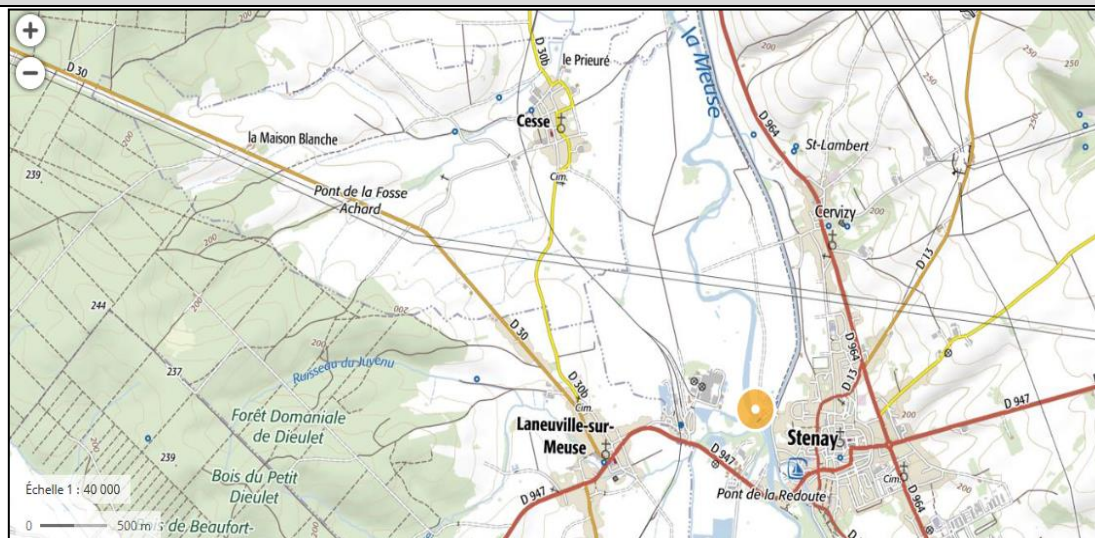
+
−
D 30
D 30b
le Prieuré
la Meuse
Cesse
la Maison Blanche
Cim.
D 964
St-Lambert
250
200
239
Pont de la Fosse Achard
Cervizy
200
D 13
200
244
200
D 30
D 30b
D 964
D 13
Ruisseau du Juvenu
237
Forêt Domaniale de Dieulet
Cim.
Laneuville-sur-Meuse
Stenay
D 947
200
Bois du Petit Dieulet
D 947
Pont de la Redoute
Cim.
D 964
D 947
Échelle 1 : 40 000
0
500 m
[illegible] de Beaufort-